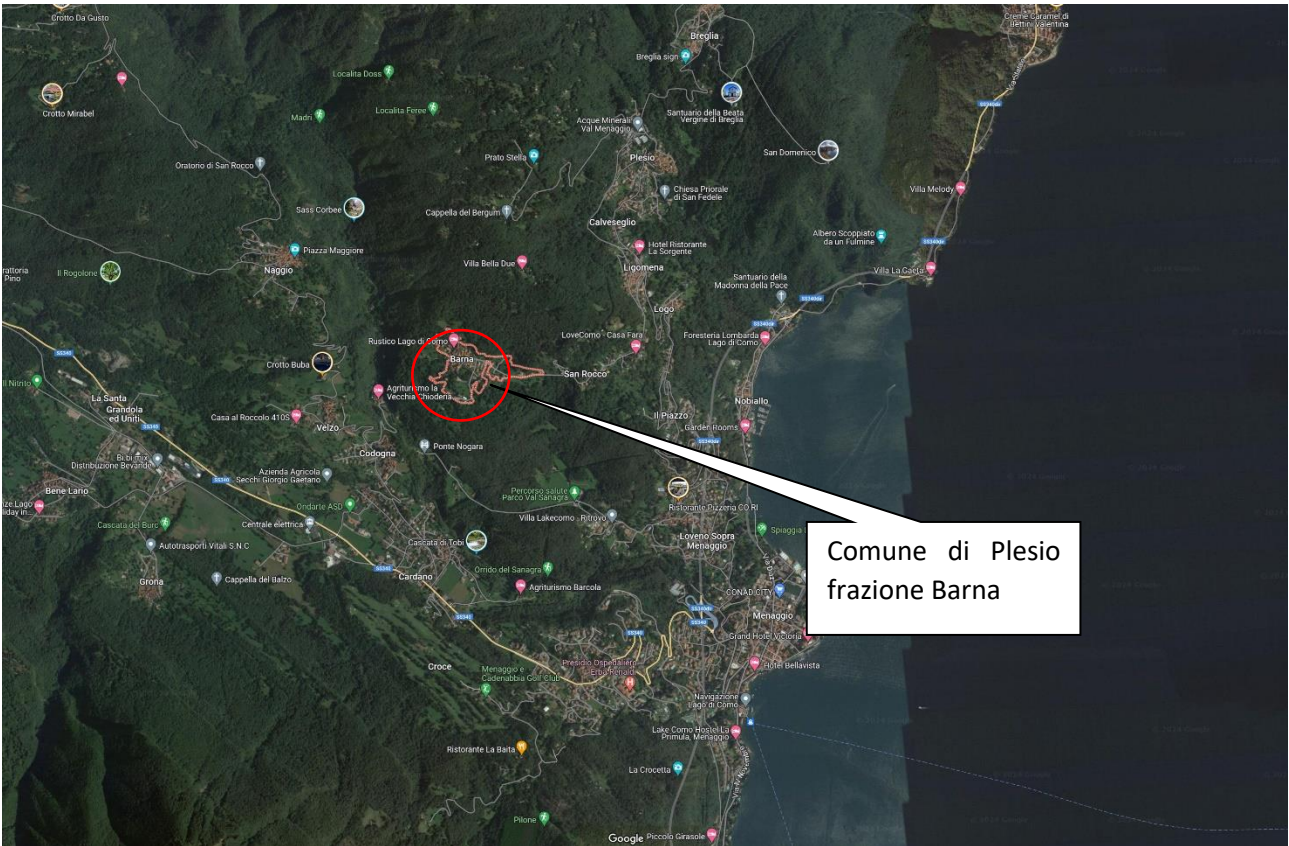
Crotto Da Gusto
Crotto Mirabel
Localita Doss
Madri
Localita Feree
Oratorio di San Rocco
Sass Corbee
Piazza Maggiore
Naggio
rattoria Pino
Il Rogolone
Breglia
Breglia sign
Acque Minerali Val Menaggio
Santuario della Beata Vergine di Breglia
Plesio
Prato Stella
Cappella del Bergum
Chiesa Priorale di San Fedele
Calveseglio
Hotel Ristorante La Sorgente
Ligomena
Villa Bella Due
Logo
San Domenico
Creme Caramel di Bettini Valentina
Villa Melody
Albero Scoppiato da un Fulmine
Villa La Gaeta
Santuario della Madonna della Pace
Foresteria Lombarda Lago di Como
LoveComo - Casa Fara
Rustico Lago di Como
Barna
San Rocco
Crotto Buba
Agriturismo la Vecchia Chioderia
Casa al Roccolo 410S
Velzo
Codogna
Ponte Nogara
Il Piazzo
Nobiallo
Garden Rooms
La Santa Grandola ed Uniti
Il Nitrito
Bi bi mix Distribuzione Bevande
Azienda Agricola Secchi Giorgio Gaetano
Bene Lario
Cascata del Burc
Centrale elettrica
Ondarte ASD
Percorso salute Parco Val Sanagra
Villa Lakecomo - Ritrovo
Ristorante Pizzeria CO.RI
Autotrasporti Vitali S.N.C
Grona
Cappella del Balzo
Cascata di Tobi
Cardano
Orrido del Sanagra
Agriturismo Barcola
Loveno Sopra Menaggio
Spiaggia
CONAD CITY
Menaggio
Grand Hotel Victoria
Hotel Bellavista
Croce
Menaggio e Cadenabbia Golf Club
Presidio Ospedaliero Erba Renaldi
Navigazione Lago di Como
Lake Como Hostel La Primula, Menaggio
Ristorante La Baita
La Crocetta
Pilone
Google
Piccolo Girasole
SS340
SS340dir

Comune di Plesio frazione Barna